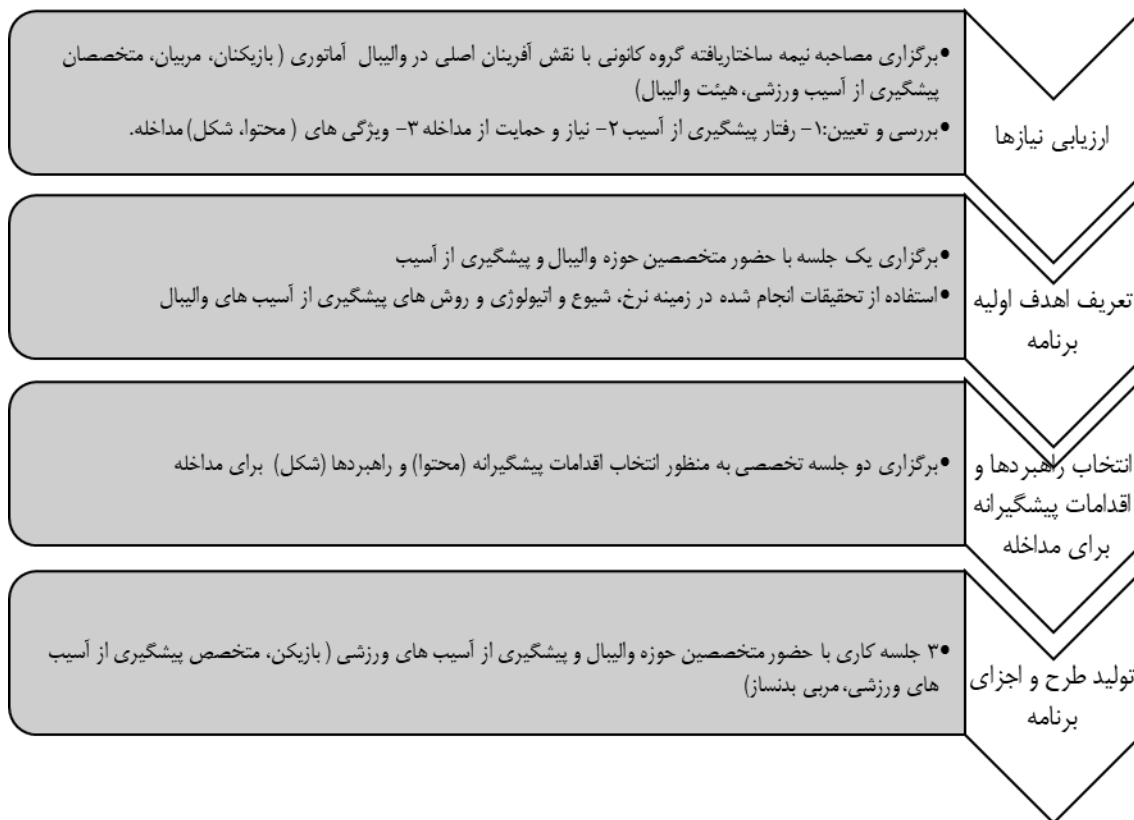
ارزیابی نیازها

•برگزاری مصاحبه نیمه ساختاریافته گروه کانونی با نقش آفرینان اصلی در والیبال آماتوری ( بازیکنان، مربیان، متخصصان پیشگیری از آسیب ورزشی، هیئت والیبال)

•بررسی و تعیین:۱- رفتار پیشگیری از آسیب ۲- نیاز و حمایت از مداخله ۳- ویژگی های ( محتوا، شکل) مداخله.

تعریف اهدف اولیه برنامه

•برگزاری یک جلسه با حضور متخصصین حوزه والیبال و پیشگیری از آسیب

•استفاده از تحقیقات انجام شده در زمینه نرخ، شیوع و اتیولوژی و روش های پیشگیری از آسیب های والیبال

انتخاب راهبردها و اقدامات پیشگیرانه برای مداخله

•برگزاری دو جلسه تخصصی به منظور انتخاب اقدامات پیشگیرانه (محتوا) و راهبردها (شکل) برای مداخله

تولید طرح و اجزای برنامه

•۳ جلسه کاری با حضور متخصصین حوزه والیبال و پیشگیری از آسیب های ورزشی ( بازیکن، متخصص پیشگیری از آسیب های ورزشی، مربی بدنساز)